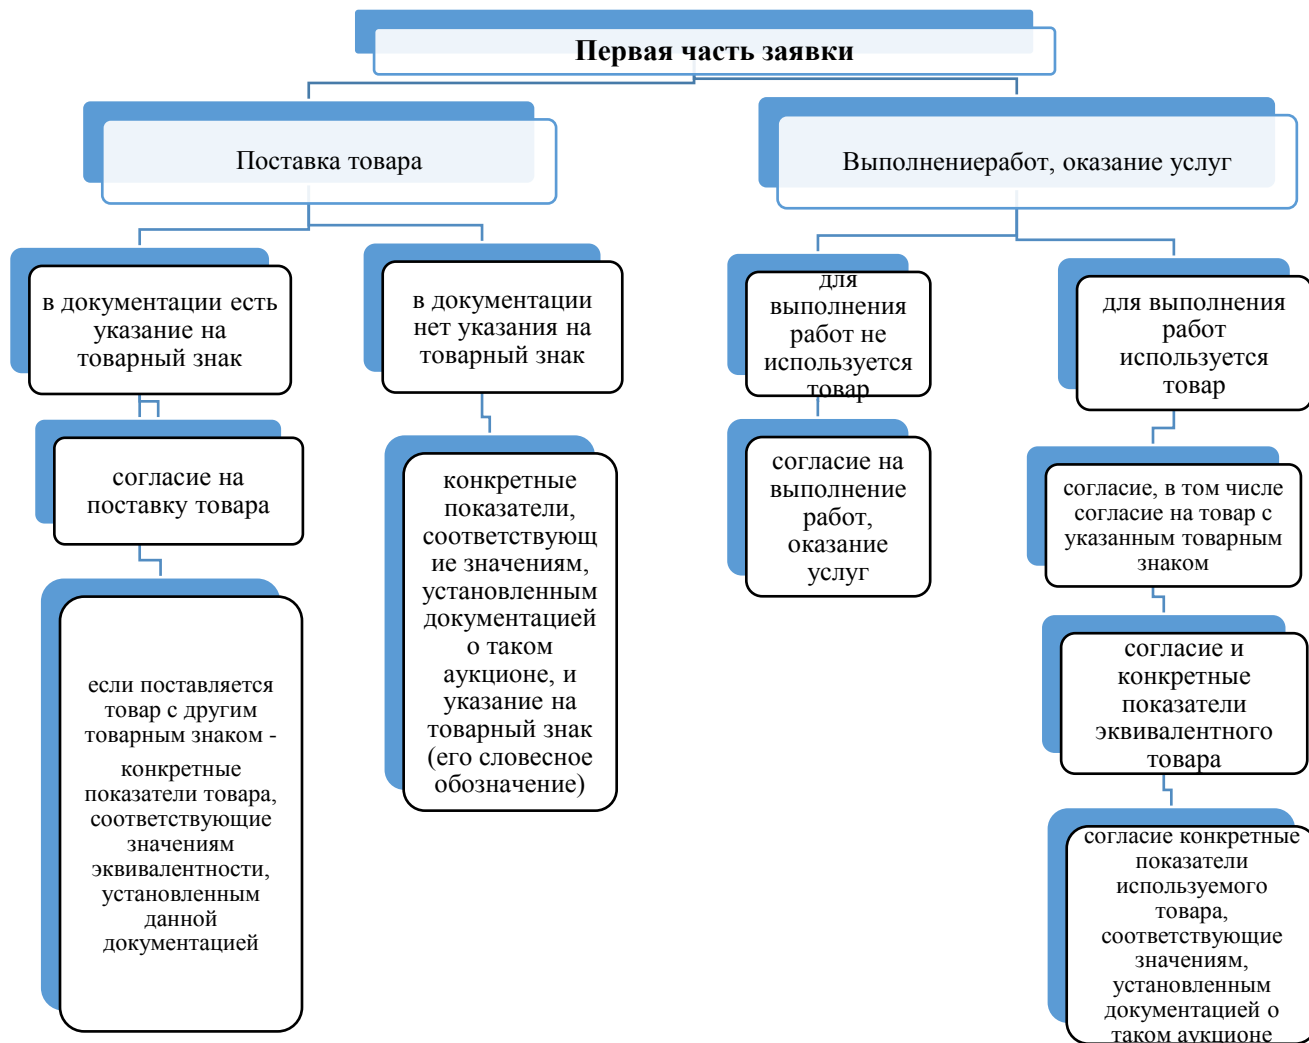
Первая часть заявки

Поставка товара

Выполнениеработ, оказание услуг

в документации есть указание на товарный знак

в документации нет указания на товарный знак

для выполнения работ не используется товар

для выполнения работ используется товар

согласие на поставку товара

конкретные показатели, соответствующие значениям, установленным документацией о таком аукционе, и указание на товарный знак (его словесное обозначение)

согласие на выполнение работ, оказание услуг

согласие, в том числе согласие на товар с указанным товарным знаком

если поставляется товар с другим товарным знаком -

конкретные показатели товара, соответствующие значениям эквивалентности, установленным данной документацией

согласие и конкретные показатели эквивалентного товара

согласие конкретные показатели используемого товара, соответствующие значениям, установленным документацией о таком аукционе